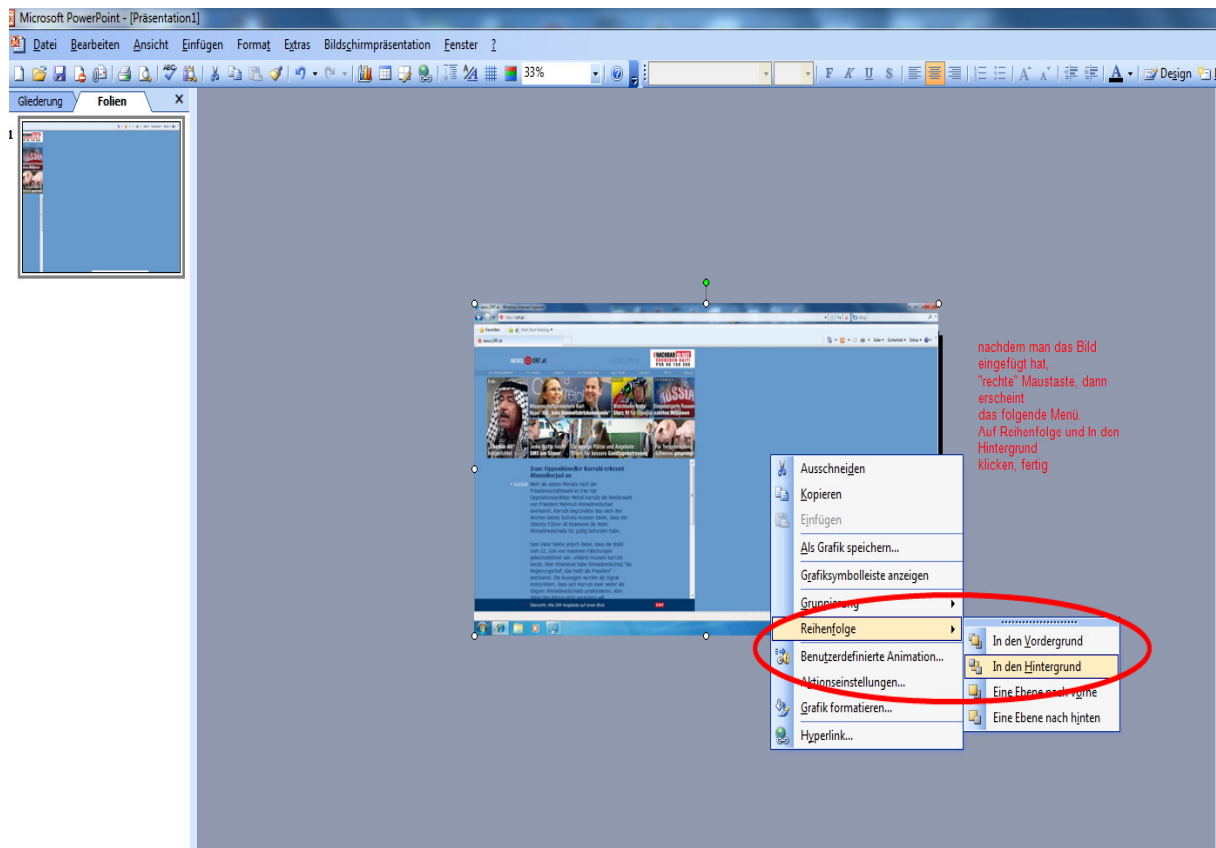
Microsoft PowerPoint - [Präsentation1]

Datei Bearbeiten Ansicht Einfügen Format Extras Bildschirmpräsentation Fenster ?

33%

F K U S A Design

Gliederung Folien

1

nachdem man das Bild eingefügt hat, "rechte" Maustaste, dann erscheint das folgende Menü. Auf Reihenfolge und In den Hintergrund klicken, fertig

Ausschneiden
Kopieren
Einfügen
Als Grafik speichern...
Grafiksymbolleiste anzeigen
Gruppierung
Reihenfolge
Benutzerdefinierte Animation...
Aktionseinstellungen...
Grafik formatieren...
Hyperlink...

In den Vordergrund
In den Hintergrund
Eine Ebene nach vorne
Eine Ebene nach hinten

Iran: Oppositioneller Karrubi erkennt Ahmadinejad an